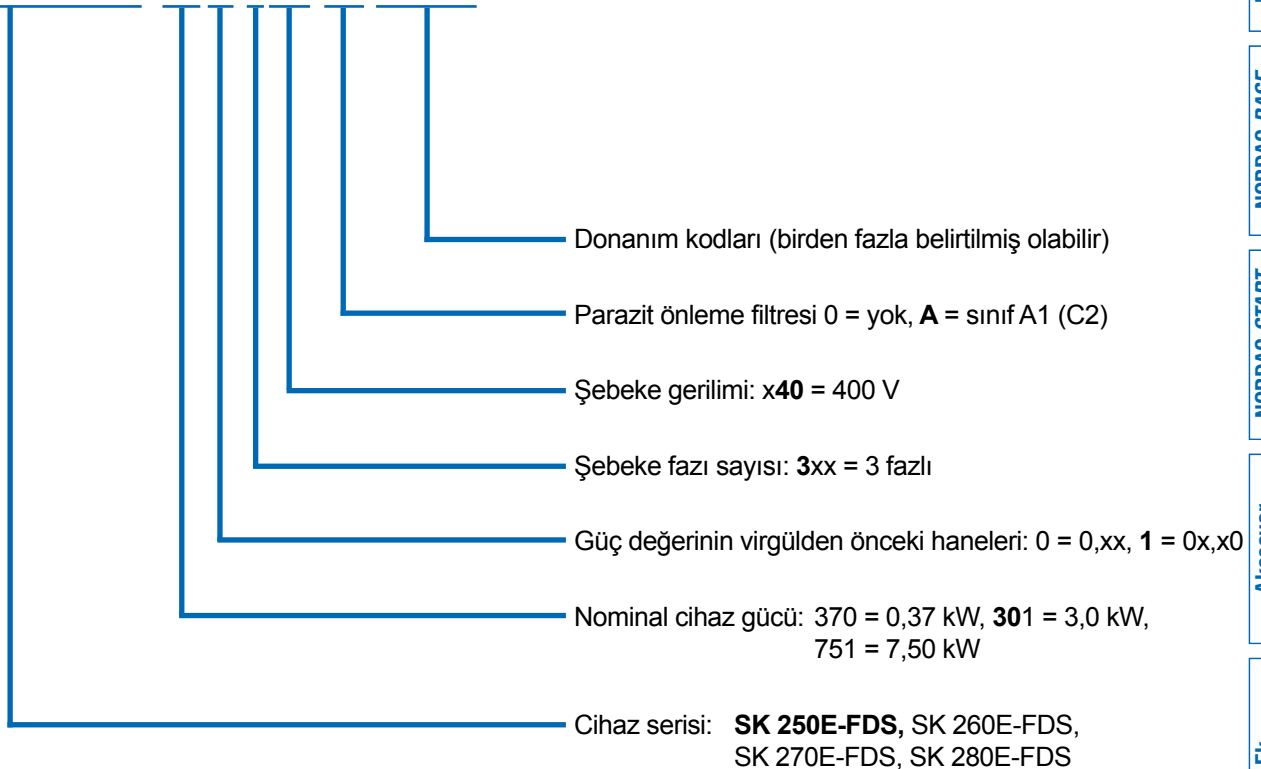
Donanım kodları (birden fazla belirtilmiş olabilir)

Parazit önleme filtresi 0 = yok, **A** = sınıf A1 (C2)

Şebeke gerilimi: x**40** = 400 V

Şebeke fazı sayısı: **3**xx = 3 fazlı

Güç değerinin virgülden önceki haneleri: 0 = 0,xx, **1** = 0x,x0

Nominal cihaz gücü: 370 = 0,37 kW, **30**1 = 3,0 kW, 751 = 7,50 kW

Cihaz serisi: **SK 250E-FDS,** SK 260E-FDS, SK 270E-FDS, SK 280E-FDS

NORDAC BASE

NORDAC START

Aksesuar

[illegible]